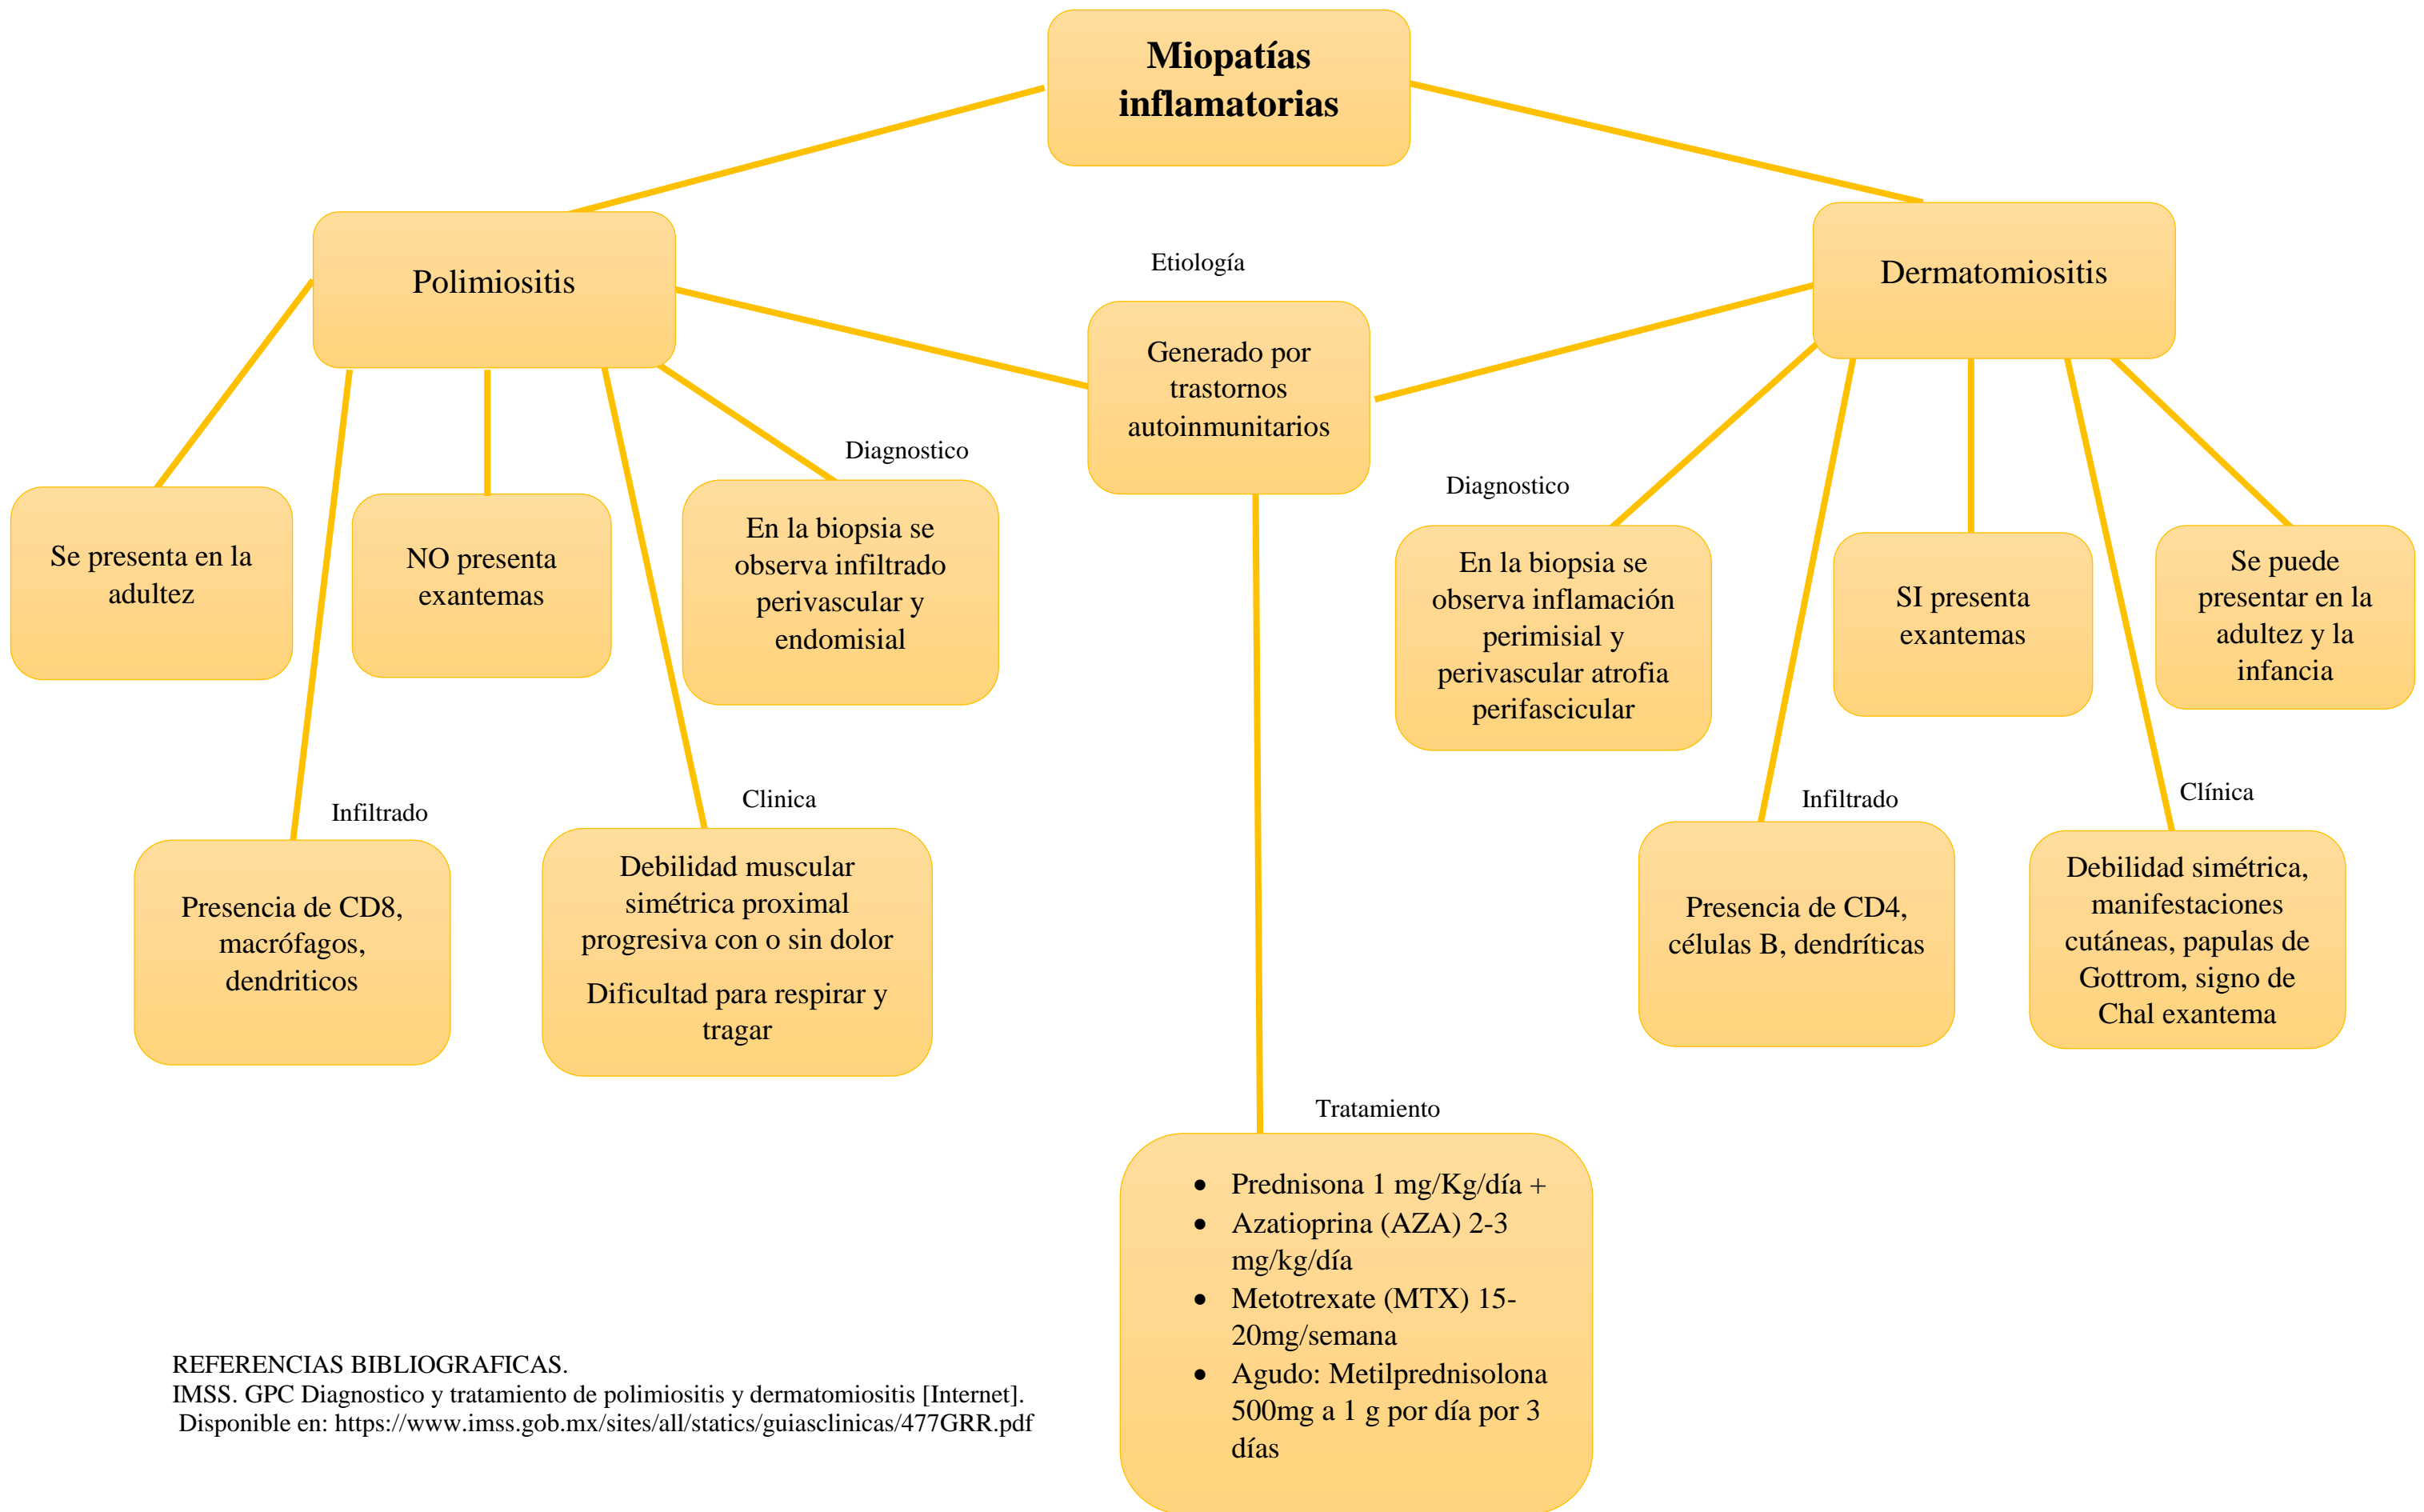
Miopatías inflamatorias

Polimiositis

Etiología

Dermatomiositis

Generado por trastornos autoinmunitarios

Se presenta en la adultez

NO presenta exantemas

Diagnostico

En la biopsia se observa infiltrado perivascular y endomisial

Diagnostico

En la biopsia se observa inflamación perimisial y perivascular atrofia perifascicular

SI presenta exantemas

Se puede presentar en la adultez y la infancia

Infiltrado

Presencia de CD8, macrófagos, dendriticos

Clinica

Debilidad muscular simétrica proximal progresiva con o sin dolor

Dificultad para respirar y tragar

Infiltrado

Presencia de CD4, células B, dendríticas

Clínica

Debilidad simétrica, manifestaciones cutáneas, papulas de Gottrom, signo de Chal exantema

Tratamiento

- Prednisona 1 mg/Kg/día +
- Azatioprina (AZA) 2-3 mg/kg/día
- Metotrexate (MTX) 15-20mg/semana
- Agudo: Metilprednisolona 500mg a 1 g por día por 3 días

REFERENCIAS BIBLIOGRAFICAS.
IMSS. GPC Diagnostico y tratamiento de polimiositis y dermatomiositis [Internet]. Disponible en: https://www.imss.gob.mx/sites/all/statics/guiasclinicas/477GRR.pdf